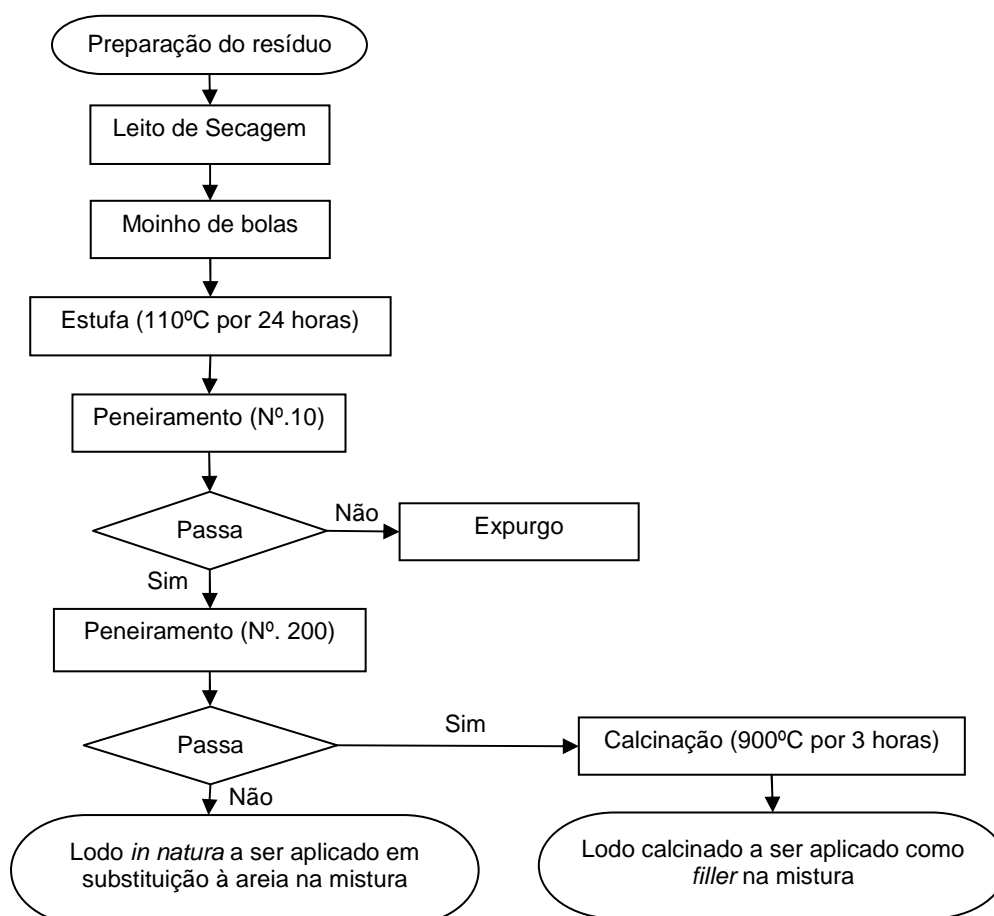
Preparação do resíduo

Leito de Secagem

Moinho de bolas

Estufa (110ºC por 24 horas)

Peneiramento (Nº.10)

Passa

Não

Expurgo

Sim

Peneiramento (Nº. 200)

Passa

Sim

Calcinação (900ºC por 3 horas)

Não

Lodo *in natura* a ser aplicado em substituição à areia na mistura

Lodo calcinado a ser aplicado como *filler* na mistura